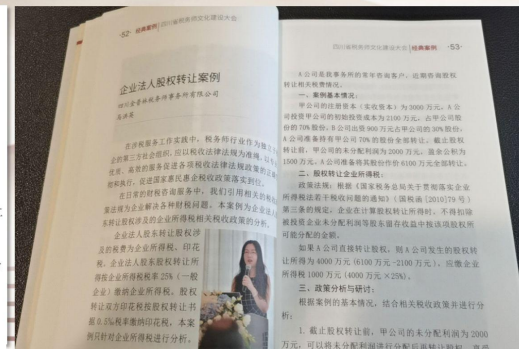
·52· 经典案例 四川省税务师文化建设大会

企业法人股权转让案例

四川金普林税务师事务所有限公司
冯冰冰

在咨询服务工作实践中，税务师行业作为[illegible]企业第三方社会组织，应以税收法律规定为准绳，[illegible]质、高效的服务促进各项税收法律法规政策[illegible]纳税执行，促进国家依法治税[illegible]

在日常的税务咨询服务中，我们引用相关的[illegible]税法规定，分析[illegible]转让等业务，本案例为企业法人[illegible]所得税以及企业所得税相关税收政策的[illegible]

企业法人转让股权涉及的税费为企业所得税、印花税。企业法人股权转让所得税企业所得税税率25%（一般企业）缴纳企业所得税。股权转让双方印花税按股权转让书据0.5‰税率缴纳印花税，本案例只针对企业所得税进行分析。

四川省税务师文化建设大会 经典案例 ·53·

A公司是我事务所的常年咨询客户，近期咨询股权转让相关税收问题。

一、案例基本情况：

甲公司的注册资本（实收资本）为3000万元，A公司投资甲公司的初始投资成本为2100万元，占甲公司股份70%股份，B公司出资900万元占甲公司的30%股份；A公司准备将甲公司70%的股份全部转让，截止股权转让前，甲公司的未分配利润为2000万元，盈余公积为1500万元，A公司准备将其股份作价6100万元全部转让。

二、股权转让企业所得税：

政策法规：根据《国家税务总局关于贯彻落实企业所得税法若干税收问题的通知》（国税函〔2010〕79号）第三条的规定，企业在计算股权转让所得时，不得扣除被投资企业未分配利润等股东留存收益中按该项股权所可能分配的金额。

如果A公司直接转让股权，则A公司发生的股权转让所得为4000万元（6100万元-2100万元），应缴企业所得税1000万元（4000万元×25%）。

三、政策分析与研讨：

根据案例的基本情况，结合相关税收政策并进行分析：

1. 截止股权转让前，甲公司的未分配利润为2000万元，可以将未分配利润进行分配后再转让股权，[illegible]